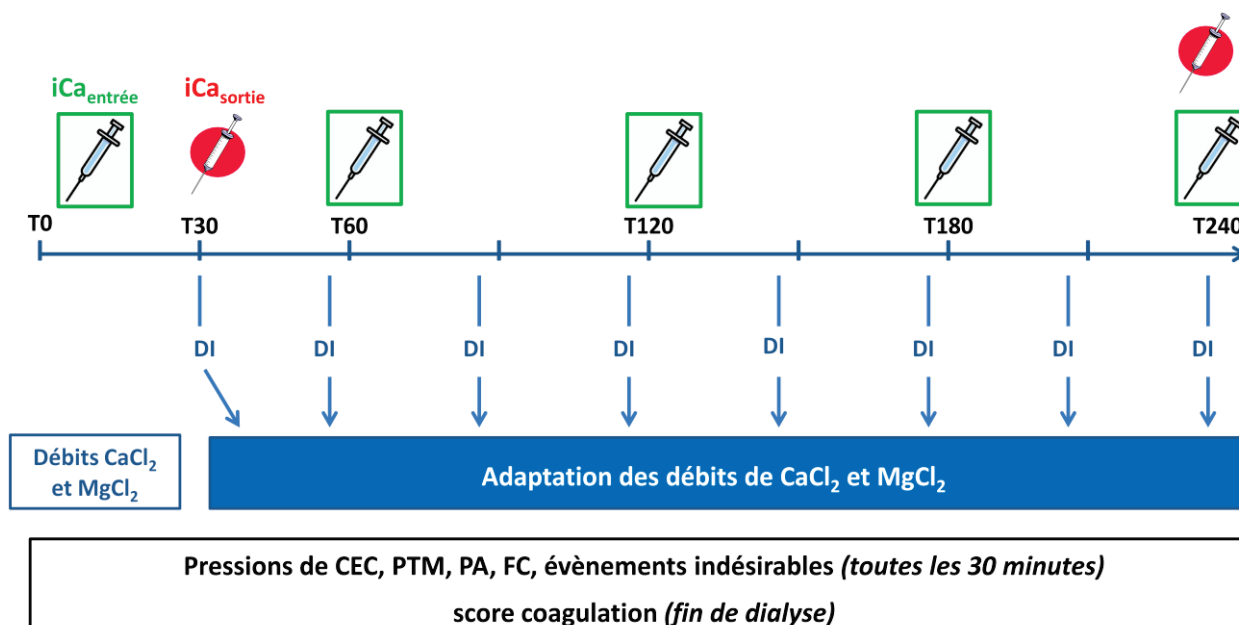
iCa$_{entrée}$

iCa$_{sortie}$

T0

T30

T60

T120

T180

T240

DI

DI

DI

DI

DI

DI

DI

DI

Débits $CaCl_2$ et $MgCl_2$

Adaptation des débits de $CaCl_2$ et $MgCl_2$

Pressions de CEC, PTM, PA, FC, évènements indésirables *(toutes les 30 minutes)*

score coagulation *(fin de dialyse)*